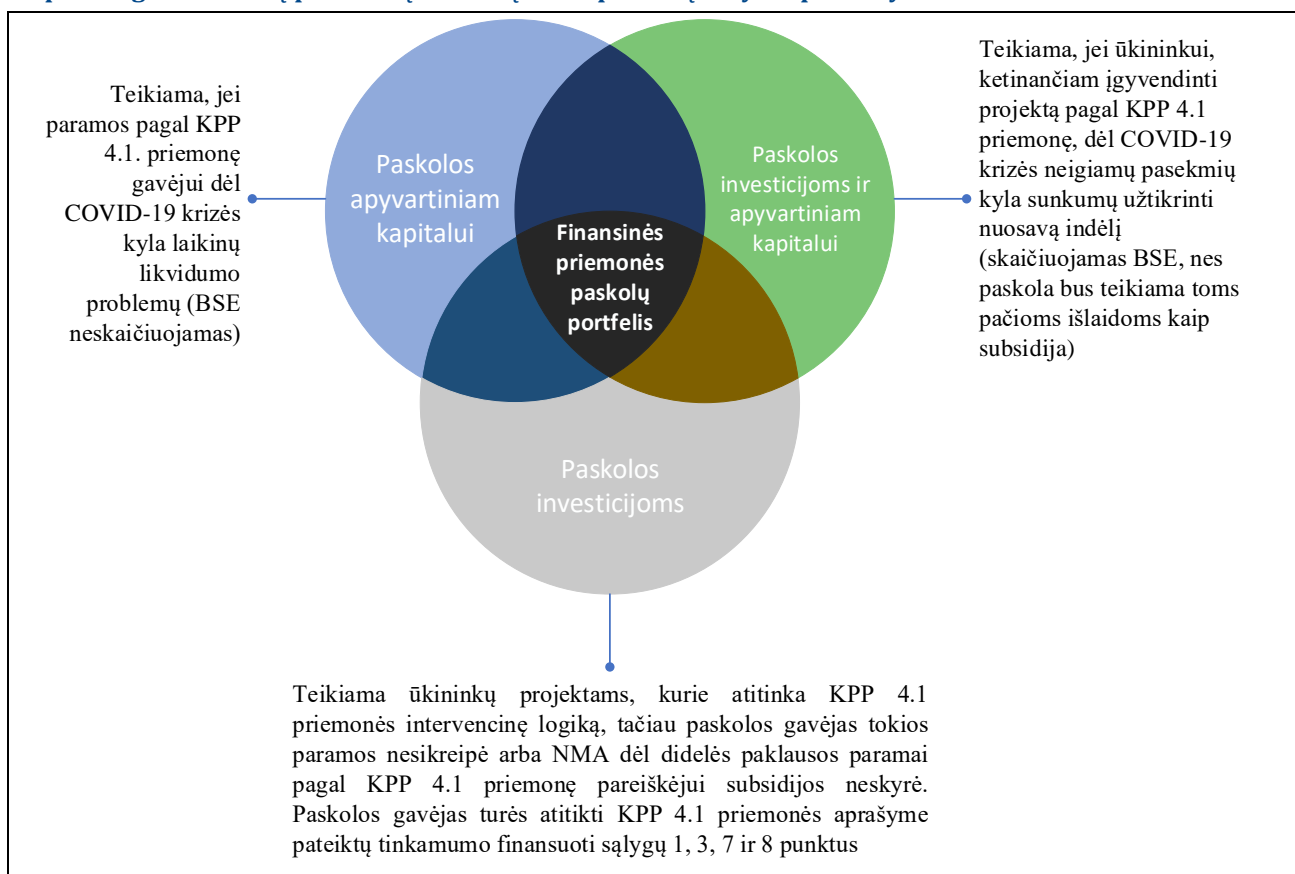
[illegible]

Teikiama, jei paramos pagal KPP 4.1. priemonę gavėjui dėl COVID-19 krizės kyla laikinų likvidumo problemų (BSE neskaičiuojamas)

Paskolos apyvartiniam kapitalui

Paskolos investicijoms ir apyvartiniam kapitalui

Finansinės priemonės paskolų portfelis

Teikiama, jei ūkininkui, ketinančiam įgyvendinti projektą pagal KPP 4.1 priemonę, dėl COVID-19 krizės neigiamų pasekmių kyla sunkumų užtikrinti nuosavą indėlį (skaičiuojamas BSE, nes paskola bus teikiama toms pačioms išlaidoms kaip subsidija)

Paskolos investicijoms

Teikiama ūkininkų projektams, kurie atitinka KPP 4.1 priemonės intervencinę logiką, tačiau paskolos gavėjas tokios paramos nesikreipė arba NMA dėl didelės paklausos paramai pagal KPP 4.1 priemonę pareiškėjui subsidijos neskyrė. Paskolos gavėjas turės atitikti KPP 4.1 priemonės aprašyme pateiktų tinkamumo finansuoti sąlygų 1, 3, 7 ir 8 punktus